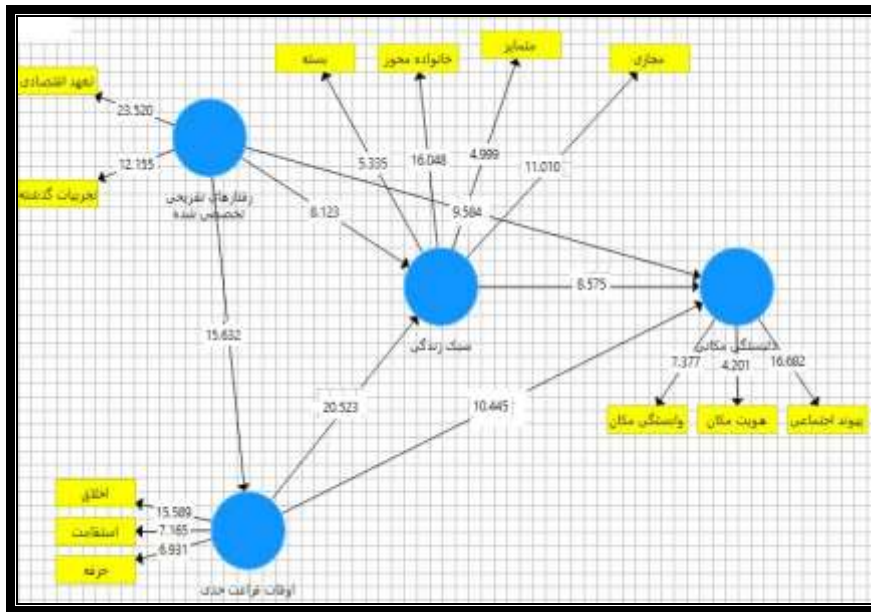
تعهد اقتصادی
23.520
12.155
تجربیات گذشته
رفتارهای تفریحی تخصیص شده
بسته
خانواده محور
متمایز
مجازی
5.335
16.048
4.999
11.010
8.123
9.584
8.575
سبک زندگی
دلبستگی مکانی
7.377
4.201
16.682
وابستگی مکان
هویت مکان
پیوند اجتماعی
15.632
20.523
10.445
اخلاق
استقامت
حرفه
15.589
7.165
6.931
اوقات فراغت جدی